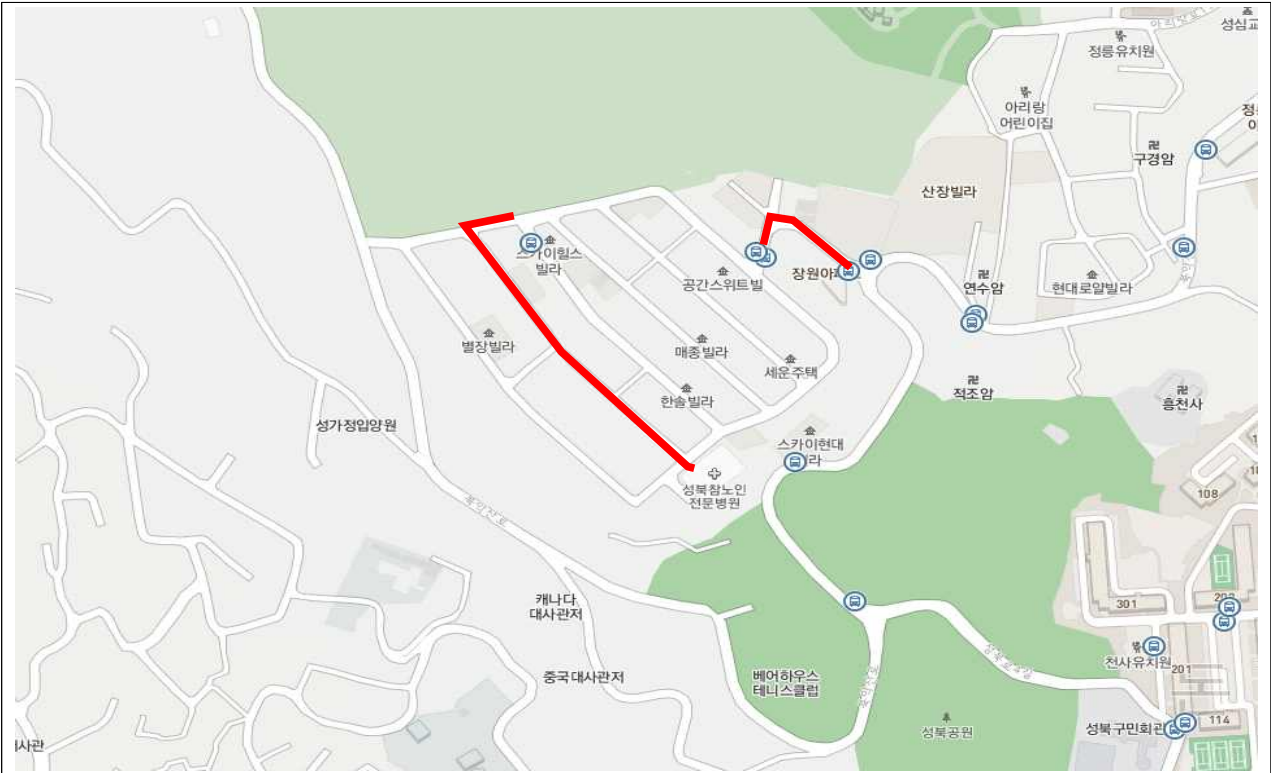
성심교
정릉유치원
아리랑 어린이집
정
어
구경암
산장빌라
스카이힐스 빌라
공간스위트빌
장원아
연수암
현대로얄빌라
별장빌라
매종빌라
세운주택
한솔빌라
적조암
흥천사
성가정입양원
스카이현대 라
성북참노인 전문병원
108
캐나다 대사관저
301
202
천사유치원
201
중국대사관저
베어하우스 테니스클럽
114
성북공원
성북구민회관
사관